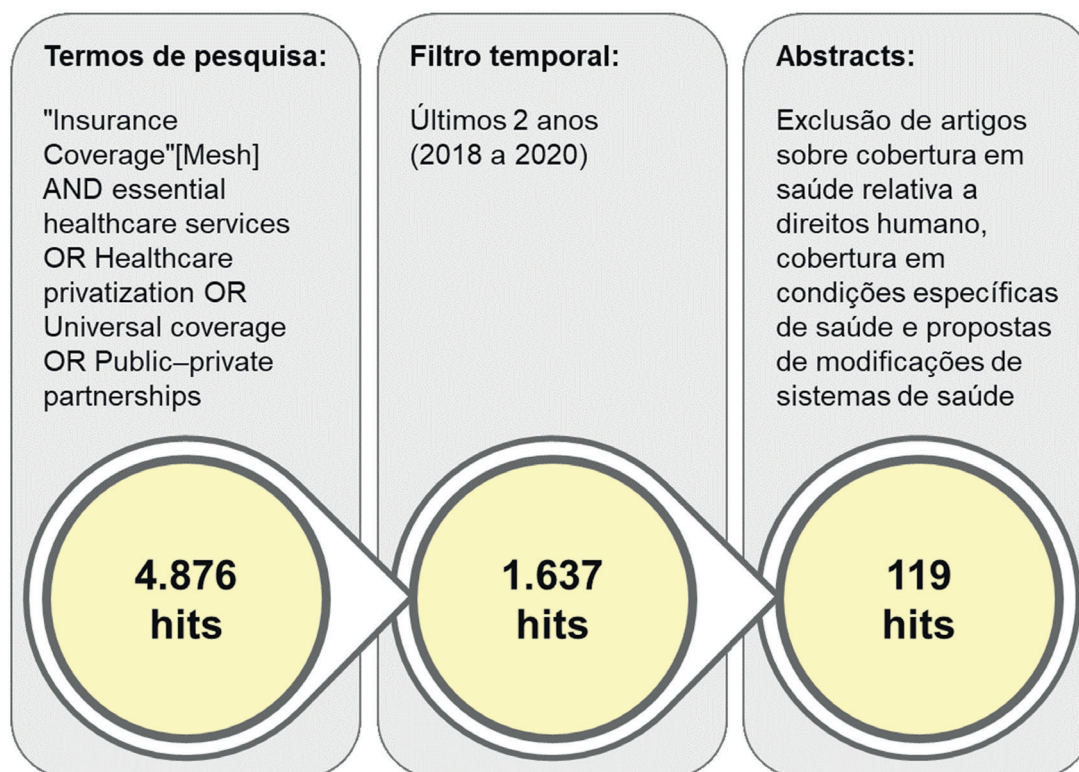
Termos de pesquisa:

"Insurance Coverage"[Mesh] AND essential healthcare services OR Healthcare privatization OR Universal coverage OR Public–private partnerships

4.876 hits

Filtro temporal:

Últimos 2 anos (2018 a 2020)

1.637 hits

Abstracts:

Exclusão de artigos sobre cobertura em saúde relativa a direitos humano, cobertura em condições específicas de saúde e propostas de modificações de sistemas de saúde

119 hits